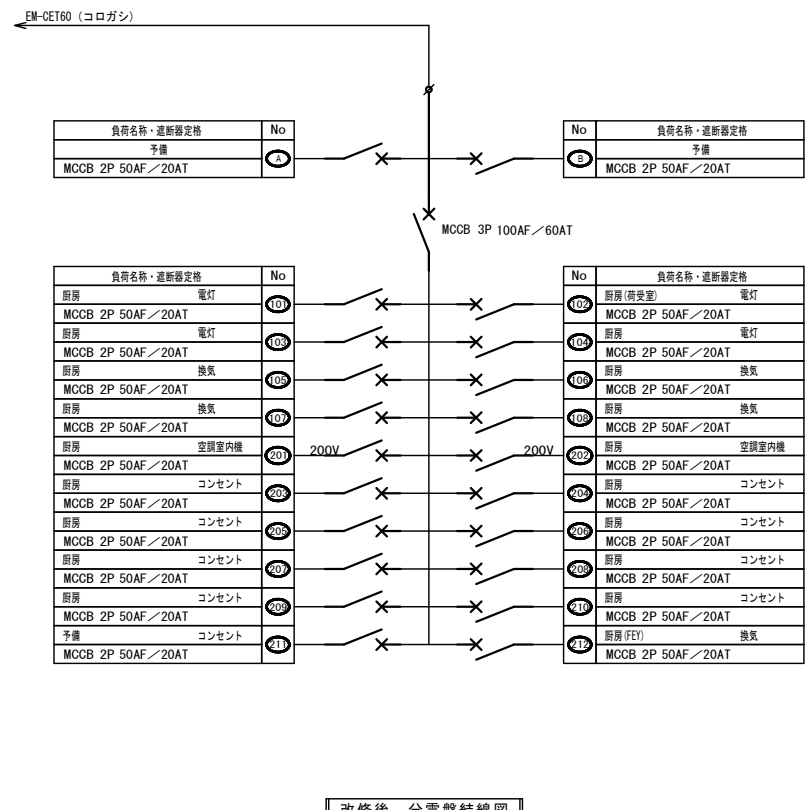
EM-CET60（コロガシ）

| 負荷名称・遮断器定格 | No |
|---|---|
| 予備 MCCB 2P 50AF／20AT | A |

| No | 負荷名称・遮断器定格 |
|---|---|
| B | 予備 MCCB 2P 50AF／20AT |

MCCB 3P 100AF／60AT

| 負荷名称・遮断器定格 | No |
|---|---|
| 厨房 電灯 MCCB 2P 50AF／20AT | 101 |
| 厨房 電灯 MCCB 2P 50AF／20AT | 103 |
| 厨房 換気 MCCB 2P 50AF／20AT | 105 |
| 厨房 換気 MCCB 2P 50AF／20AT | 107 |
| 厨房 空調室内機 MCCB 2P 50AF／20AT | 201 |
| 厨房 コンセント MCCB 2P 50AF／20AT | 203 |
| 厨房 コンセント MCCB 2P 50AF／20AT | 205 |
| 厨房 コンセント MCCB 2P 50AF／20AT | 207 |
| 厨房 コンセント MCCB 2P 50AF／20AT | 209 |
| 予備 コンセント MCCB 2P 50AF／20AT | 211 |

200V

200V

| No | 負荷名称・遮断器定格 |
|---|---|
| 102 | 厨房(荷受室) 電灯 MCCB 2P 50AF／20AT |
| 104 | 厨房 電灯 MCCB 2P 50AF／20AT |
| 106 | 厨房 換気 MCCB 2P 50AF／20AT |
| 108 | 厨房 換気 MCCB 2P 50AF／20AT |
| 202 | 厨房 空調室内機 MCCB 2P 50AF／20AT |
| 204 | 厨房 コンセント MCCB 2P 50AF／20AT |
| 206 | 厨房 コンセント MCCB 2P 50AF／20AT |
| 208 | 厨房 コンセント MCCB 2P 50AF／20AT |
| 210 | 厨房 コンセント MCCB 2P 50AF／20AT |
| 212 | 厨房(FEY) 換気 MCCB 2P 50AF／20AT |

改修後　分電盤結線図